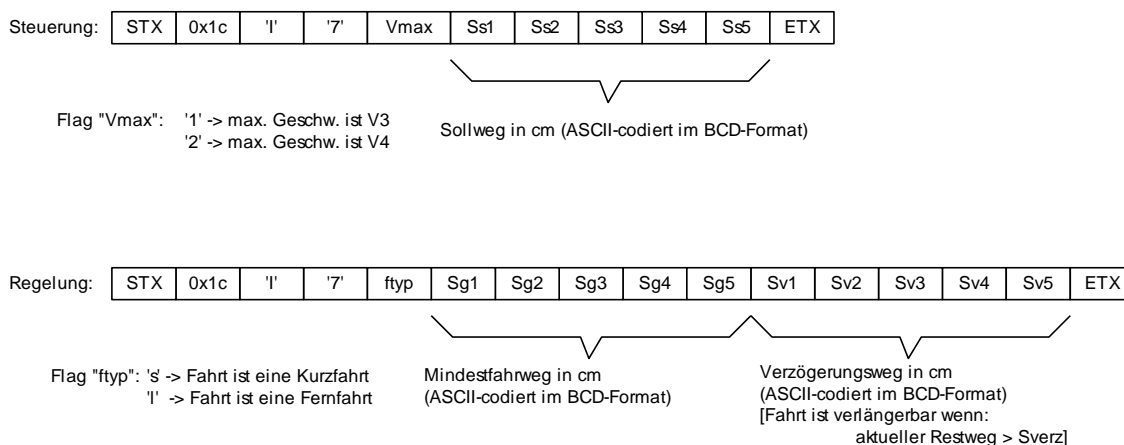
Steuerung:

| STX | 0x1c | 'l' | '7' | Vmax | Ss1 | Ss2 | Ss3 | Ss4 | Ss5 | ETX |
|---|---|---|---|---|---|---|---|---|---|---|

Flag "Vmax": '1' -> max. Geschw. ist V3
'2' -> max. Geschw. ist V4

Sollweg in cm (ASCII-codiert im BCD-Format)

Regelung:

| STX | 0x1c | 'l' | '7' | ftyp | Sg1 | Sg2 | Sg3 | Sg4 | Sg5 | Sv1 | Sv2 | Sv3 | Sv4 | Sv5 | ETX |
|---|---|---|---|---|---|---|---|---|---|---|---|---|---|---|---|

Flag "ftyp": 's' -> Fahrt ist eine Kurzfahrt
'l' -> Fahrt ist eine Fernfahrt

Mindestfahrweg in cm
(ASCII-codiert im BCD-Format)

Verzögerungsweg in cm
(ASCII-codiert im BCD-Format)
[Fahrt ist verlängerbar wenn:
aktueller Restweg > Sverz]